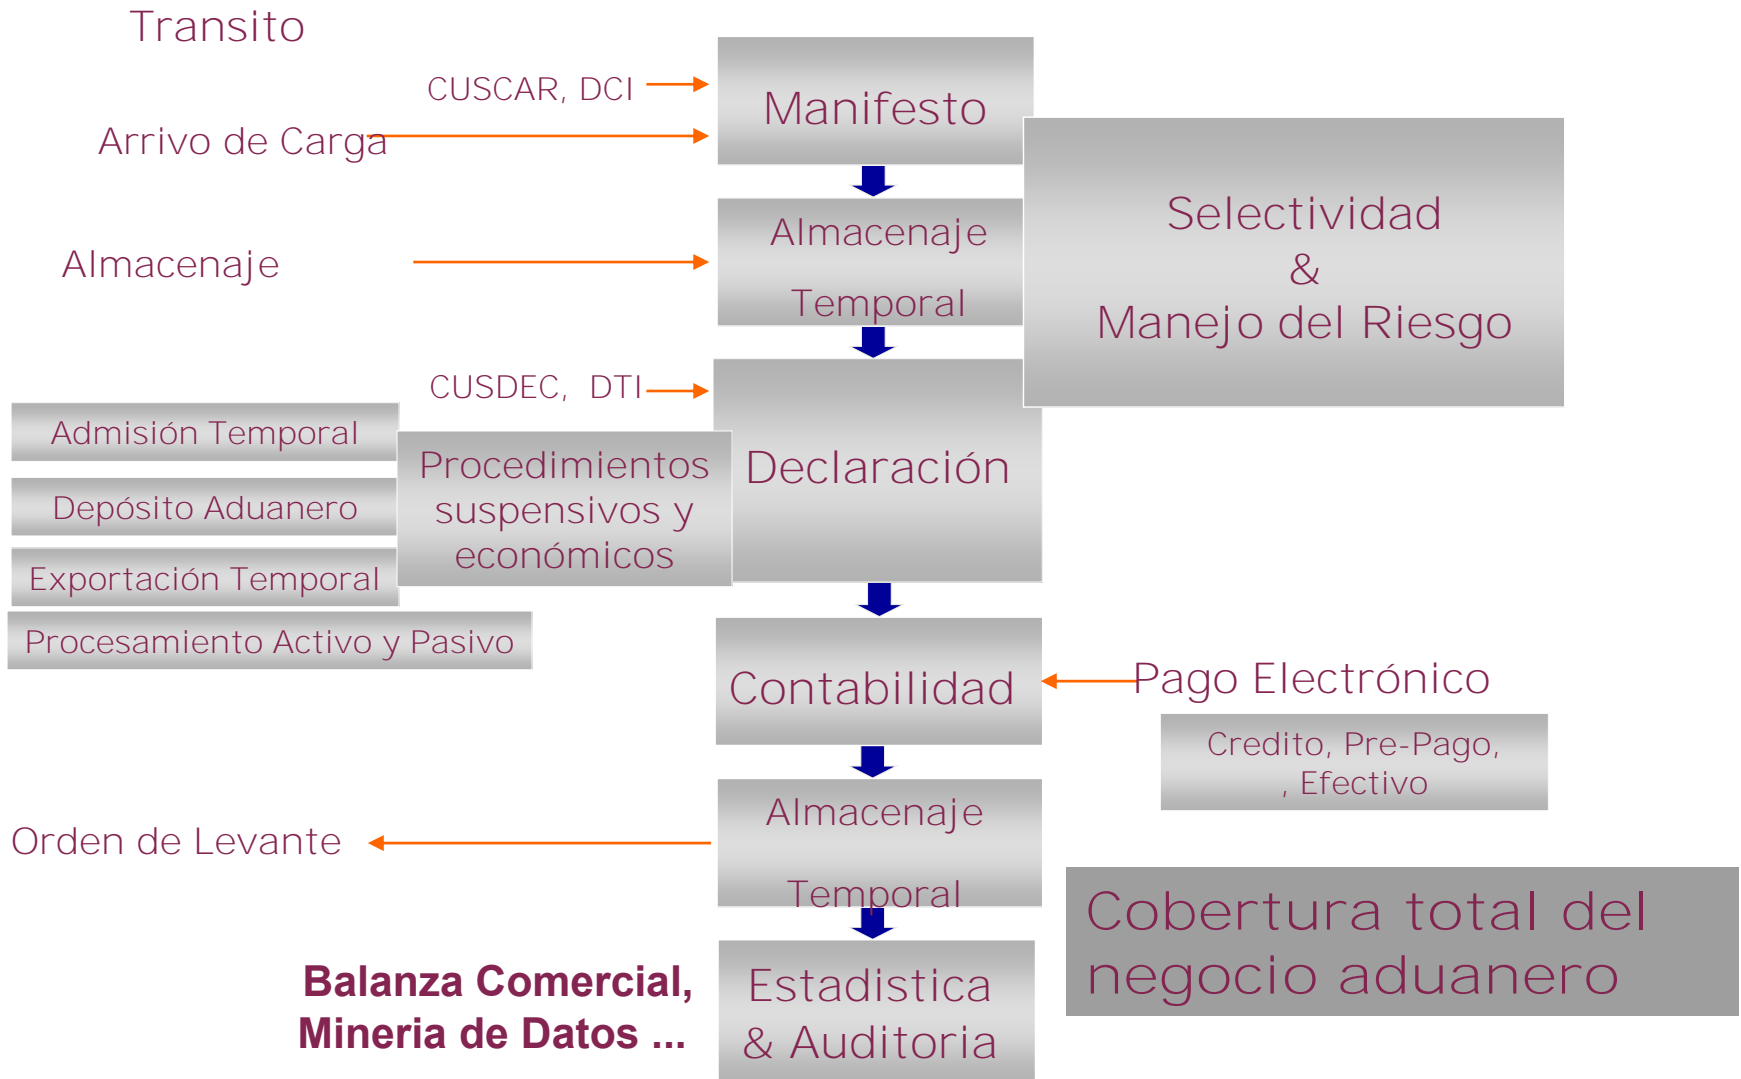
Transito

CUSCAR, DCI

Manifesto

Arrivo de Carga

Almacenaje Temporal

Almacenaje

Selectividad & Manejo del Riesgo

CUSDEC, DTI

Admisión Temporal

Depósito Aduanero

Exportación Temporal

Procesamiento Activo y Pasivo

Procedimientos suspensivos y económicos

Declaración

Contabilidad

Pago Electrónico

Credito, Pre-Pago, , Efectivo

Orden de Levante

Almacenaje Temporal

Cobertura total del negocio aduanero

Balanza Comercial, Mineria de Datos ...

Estadistica & Auditoria